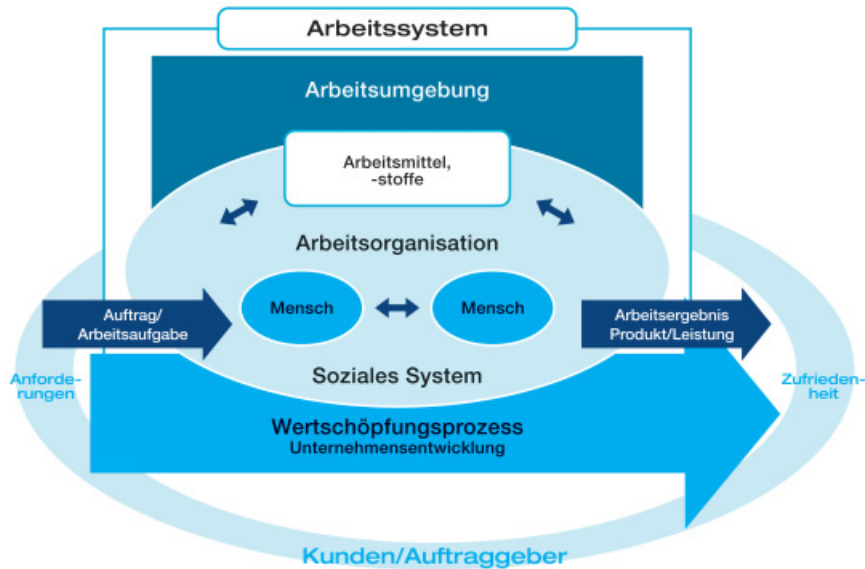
Arbeitssystem

Arbeitsumgebung

Arbeitsmittel, -stoffe

Arbeitsorganisation

Auftrag/ Arbeitsaufgabe

Mensch

Mensch

Arbeitsergebnis Produkt/Leistung

Anforderungen

Soziales System

Zufriedenheit

Wertschöpfungsprozess
Unternehmensentwicklung

Kunden/Auftraggeber